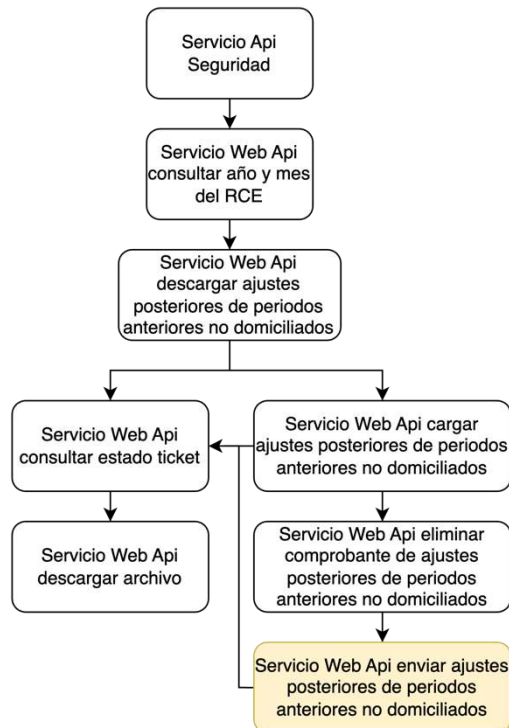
Servicio Api Seguridad

Servicio Web Api consultar año y mes del RCE

Servicio Web Api descargar ajustes posteriores de periodos anteriores no domiciliados

Servicio Web Api consultar estado ticket

Servicio Web Api descargar archivo

Servicio Web Api cargar ajustes posteriores de periodos anteriores no domiciliados

Servicio Web Api eliminar comprobante de ajustes posteriores de periodos anteriores no domiciliados

Servicio Web Api enviar ajustes posteriores de periodos anteriores no domiciliados